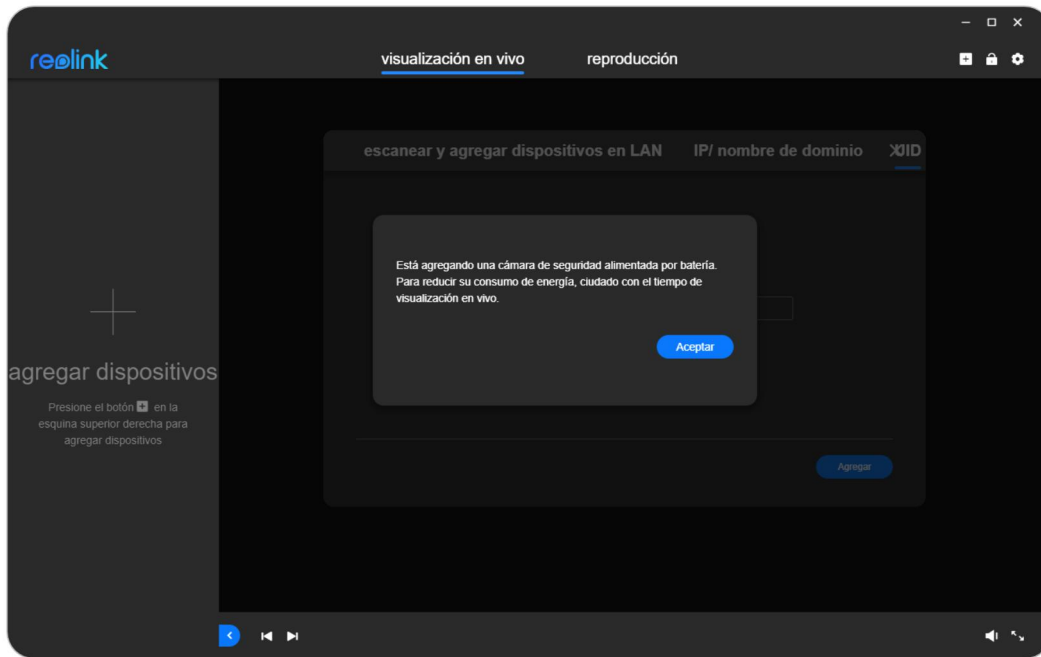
reolink

visualización en vivo

reproducción

agregar dispositivos

Presione el botón en la esquina superior derecha para agregar dispositivos

escanear y agregar dispositivos en LAN

IP/ nombre de dominio

UID

Está agregando una cámara de seguridad alimentada por batería. Para reducir su consumo de energía, ciudado con el tiempo de visualización en vivo.

Aceptar

Agregar